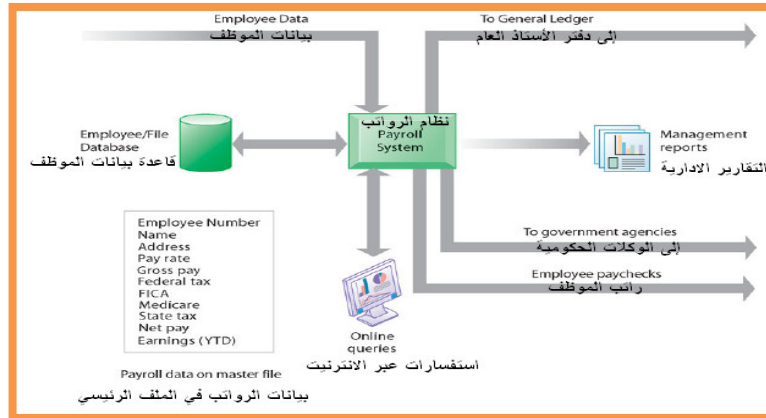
Employee Data
بيانات الموظف

To General Ledger
إلى دفتر الأستاذ العام

Employee/File Database
قاعدة بيانات الموظف

نظام الرواتب
Payroll System

Management reports
التقارير الادارية

Employee Number
Name
Address
Pay rate
Gross pay
Federal tax
FICA
Medicare
State tax
Net pay
Earnings (YTD)

To government agencies
إلى الوكالات الحكومية

Employee paychecks
راتب الموظف

Online queries
استفسارات عبر الانترنيت

Payroll data on master file
بيانات الرواتب في الملف الرئيسي